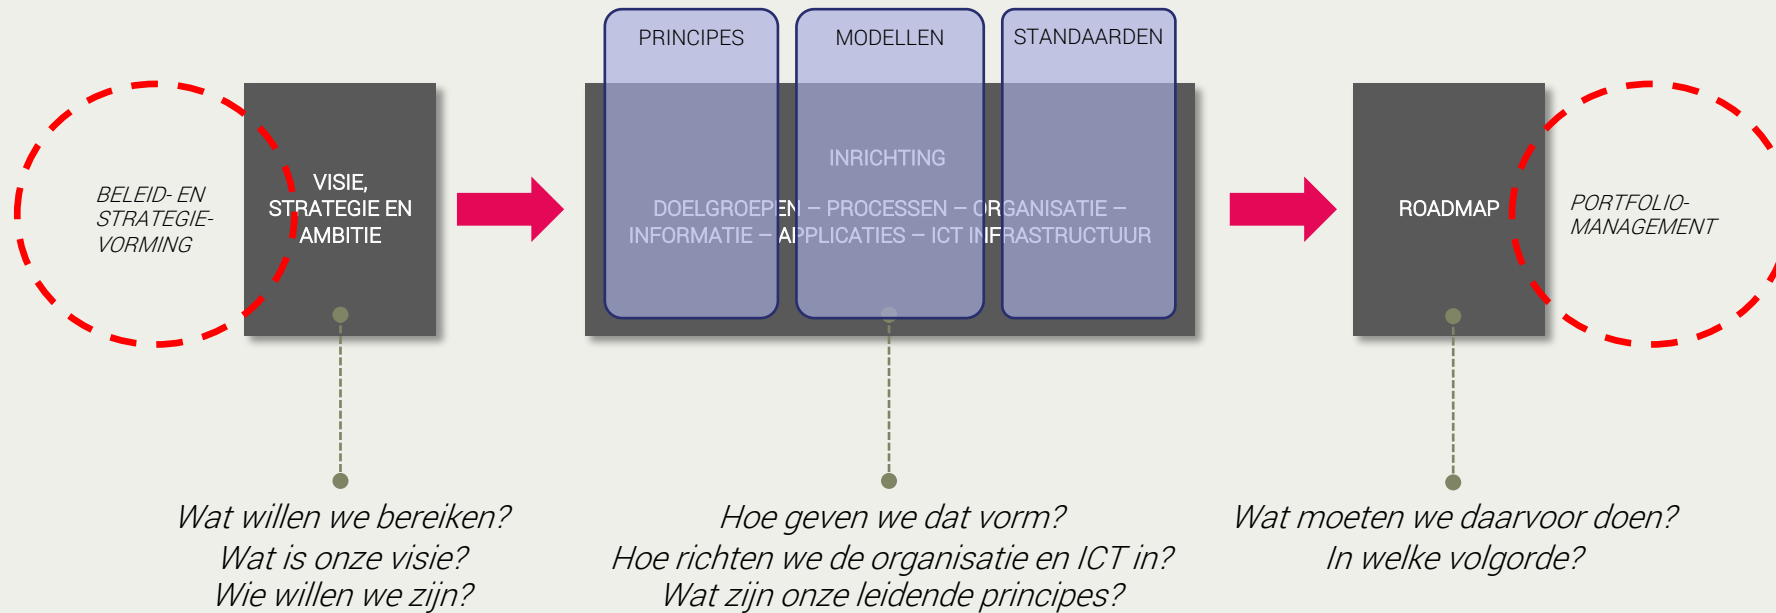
BELEID- EN STRATEGIE-VORMING

VISIE, STRATEGIE EN AMBITIE

PRINCIPES

MODELLEN

STANDAARDEN

INRICHTING

DOELGROEPEN – PROCESSEN – ORGANISATIE – INFORMATIE – APPLICATIES – ICT INFRASTRUCTUUR

ROADMAP

PORTFOLIO-MANAGEMENT

Wat willen we bereiken?
Wat is onze visie?
Wie willen we zijn?

Hoe geven we dat vorm?
Hoe richten we de organisatie en ICT in?
Wat zijn onze leidende principes?

Wat moeten we daarvoor doen?
In welke volgorde?